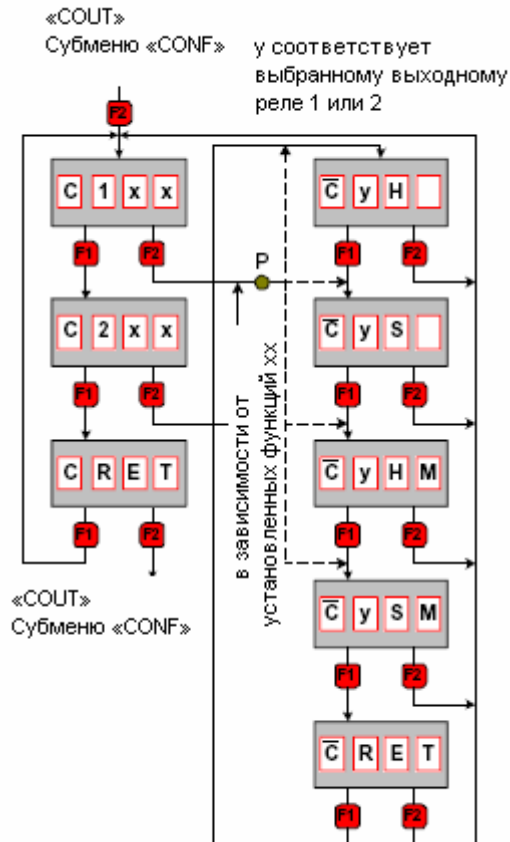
«COUT»
Субменю «CONF»

у соответствует выбранному выходному реле 1 или 2

F2

C 1 x x

F1 F2

C 2 x x

F1 F2

C R E T

F1 F2

«COUT»
Субменю «CONF»

P

в зависимости от установленных функций xx

$\overline{C}$ y H

F1 F2

$\overline{C}$ y S

F1 F2

$\overline{C}$ y H M

F1 F2

$\overline{C}$ y S M

F1 F2

$\overline{C}$ R E T

F1 F2